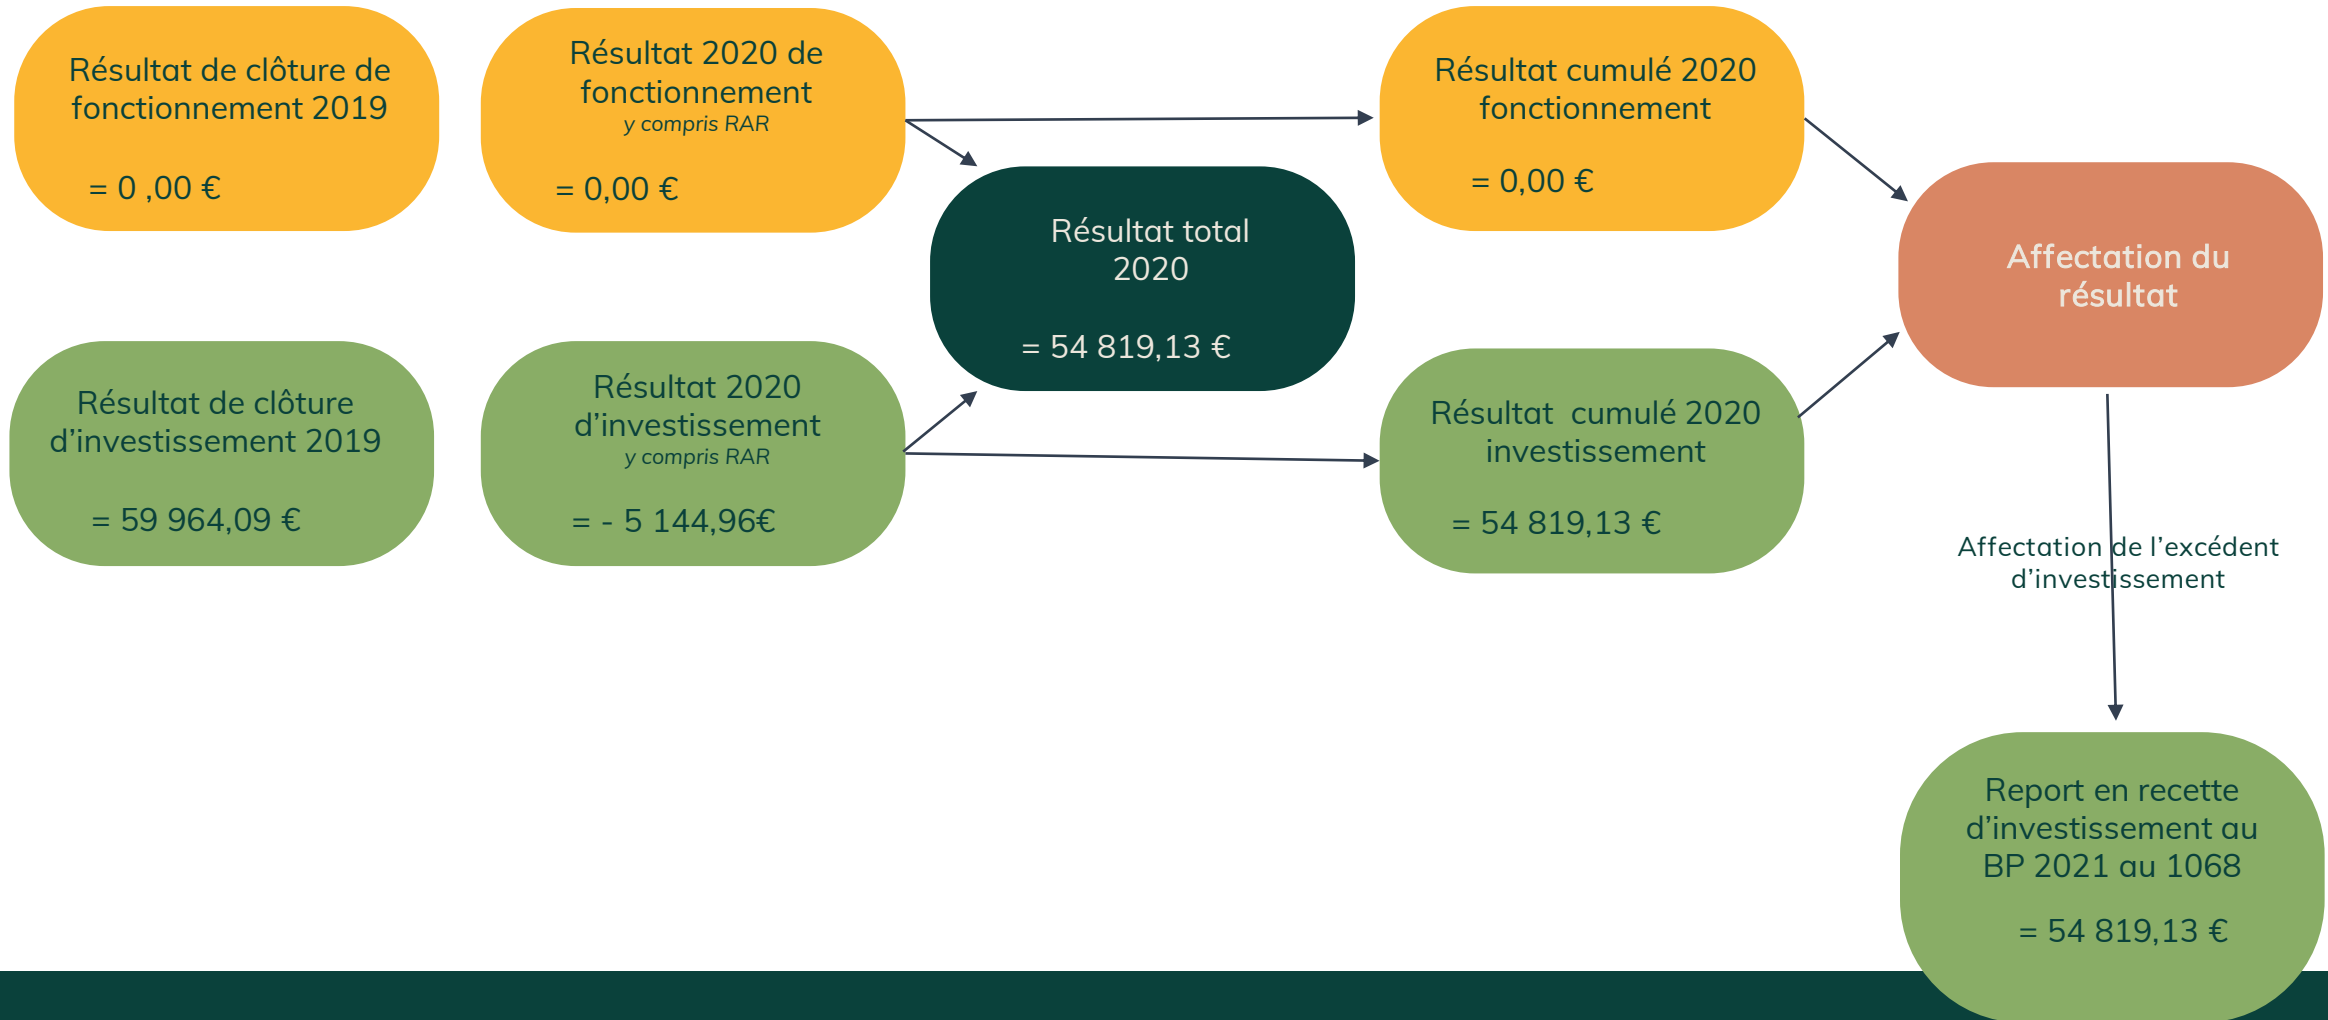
Résultat de clôture de fonctionnement 2019

= 0 ,00 €

Résultat 2020 de fonctionnement
y compris RAR

= 0,00 €

Résultat cumulé 2020 fonctionnement

= 0,00 €

Résultat total 2020

= 54 819,13 €

Affectation du résultat

Résultat de clôture d'investissement 2019

= 59 964,09 €

Résultat 2020 d'investissement
y compris RAR

= - 5 144,96€

Résultat cumulé 2020 investissement

= 54 819,13 €

Affectation de l'excédent d'investissement

Report en recette d'investissement au BP 2021 au 1068

= 54 819,13 €